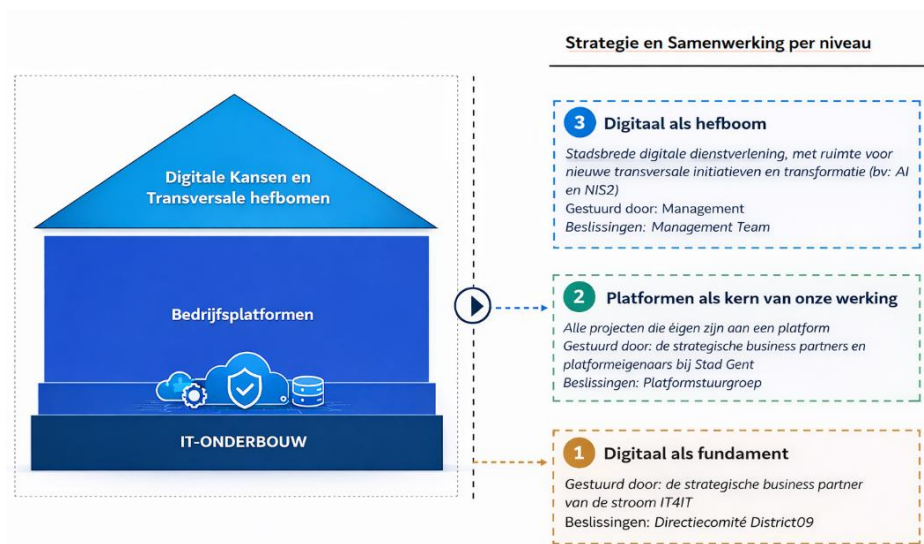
Digitale Kansen en Transversale hefbomen

Bedrijfsplatformen

IT-ONDERBOUW

Strategie en Samenwerking per niveau

3 Digitaal als hefboom

Stadsbrede digitale dienstverlening, met ruimte voor nieuwe transversale initiatieven en transformatie (bv: AI en NIS2)
Gestuurd door: Management
Beslissingen: Management Team

2 Platformen als kern van onze werking

Alle projecten die eigen zijn aan een platform
Gestuurd door: de strategische business partners en platformeigenaars bij Stad Gent
Beslissingen: Platformstuurgroep

1 Digitaal als fundament

Gestuurd door: de strategische business partner van de stroom IT4IT
Beslissingen: Directiecomité District09